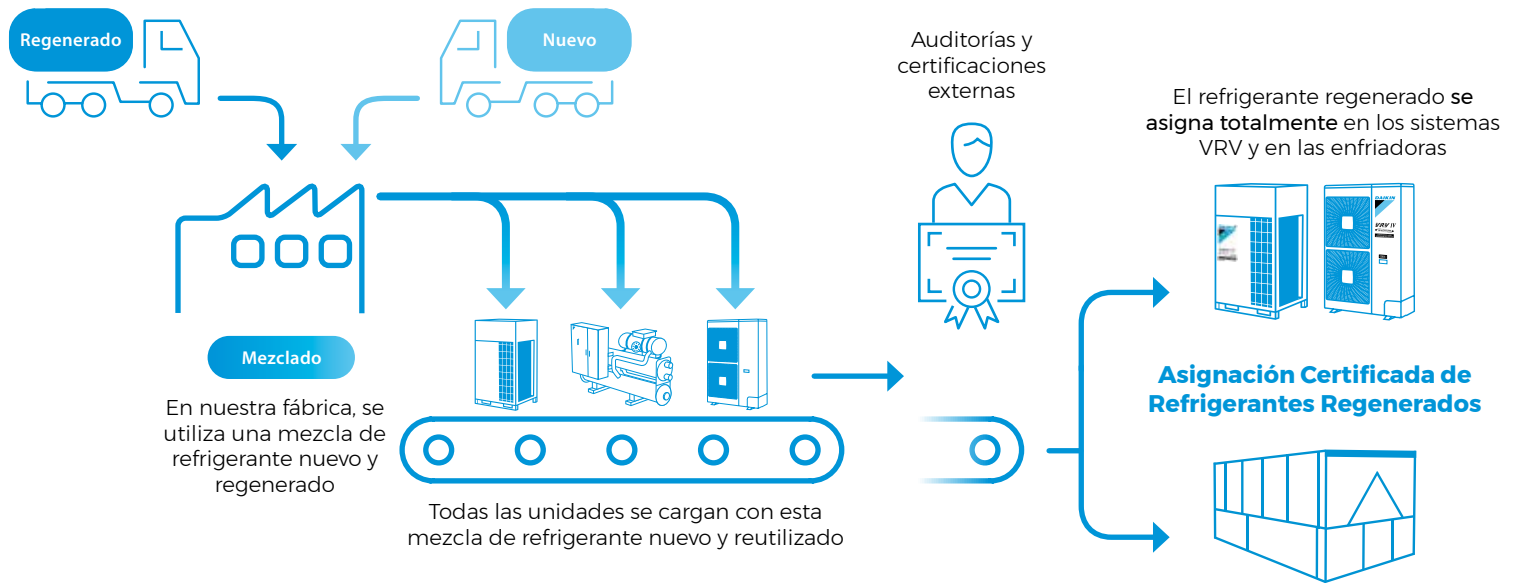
Regenerado

Nuevo

Auditorías y certificaciones externas

El refrigerante regenerado se asigna totalmente en los sistemas VRV y en las enfriadoras

Mezclado

En nuestra fábrica, se utiliza una mezcla de refrigerante nuevo y regenerado

Asignación Certificada de Refrigerantes Regenerados

Todas las unidades se cargan con esta mezcla de refrigerante nuevo y reutilizado